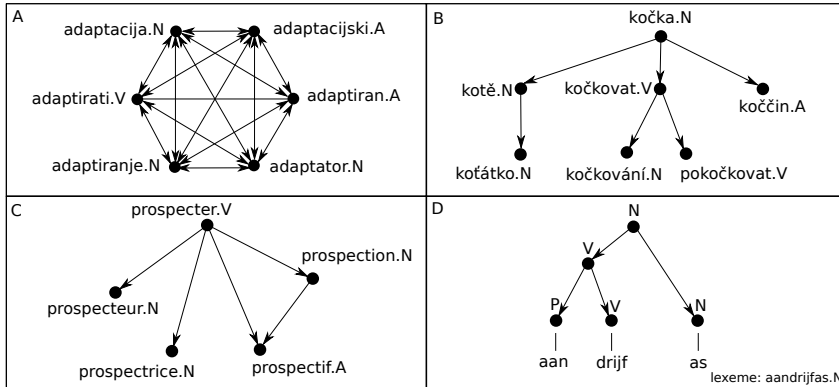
A

adaptacija.N
adaptacijski.A
adaptirati.V
adaptiran.A
adaptiranje.N
adaptator.N

B

kočka.N
kotě.N
kočkovat.V
koččin.A
koťátko.N
kočkování.N
pokočkovat.V

C

prospecter.V
prospection.N
prospecteur.N
prospectrice.N
prospectif.A

D

N
V
P
V
N
aan
drijf
as
lexeme: aandrijfas.N